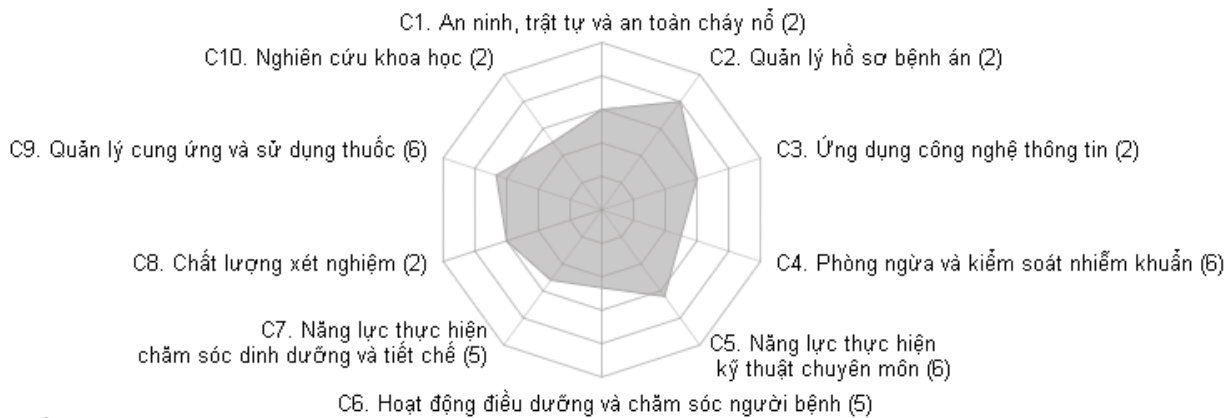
C1. An ninh, trật tự và an toàn cháy nổ (2)

C2. Quản lý hồ sơ bệnh án (2)

C3. Ứng dụng công nghệ thông tin (2)

C4. Phòng ngừa và kiểm soát nhiễm khuẩn (6)

C5. Năng lực thực hiện kỹ thuật chuyên môn (6)

C6. Hoạt động điều dưỡng và chăm sóc người bệnh (5)

C7. Năng lực thực hiện chăm sóc dinh dưỡng và tiết chế (5)

C8. Chất lượng xét nghiệm (2)

C9. Quản lý cung ứng và sử dụng thuốc (6)

C10. Nghiên cứu khoa học (2)